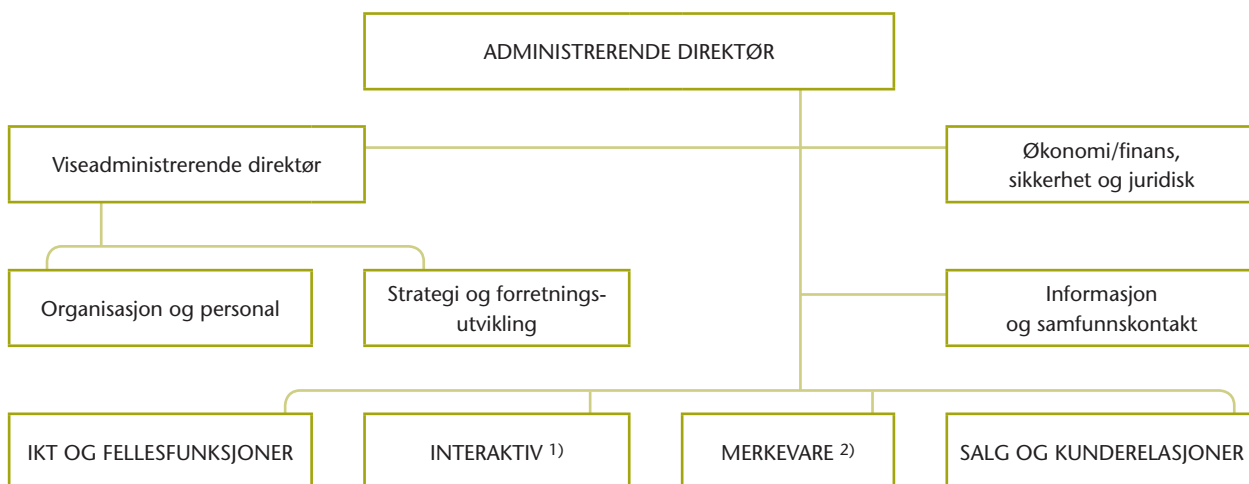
ADMINISTRERENDE DIREKTØR

Viseadministrerende direktør

Økonomi/finans, sikkerhet og juridisk

Organisasjon og personal

Strategi og forretnings-utvikling

Informasjon og samfunnskontakt

IKT OG FELLESFUNKSJONER

INTERAKTIV 1)

MERKEVARE 2)

SALG OG KUNDERELASJONER